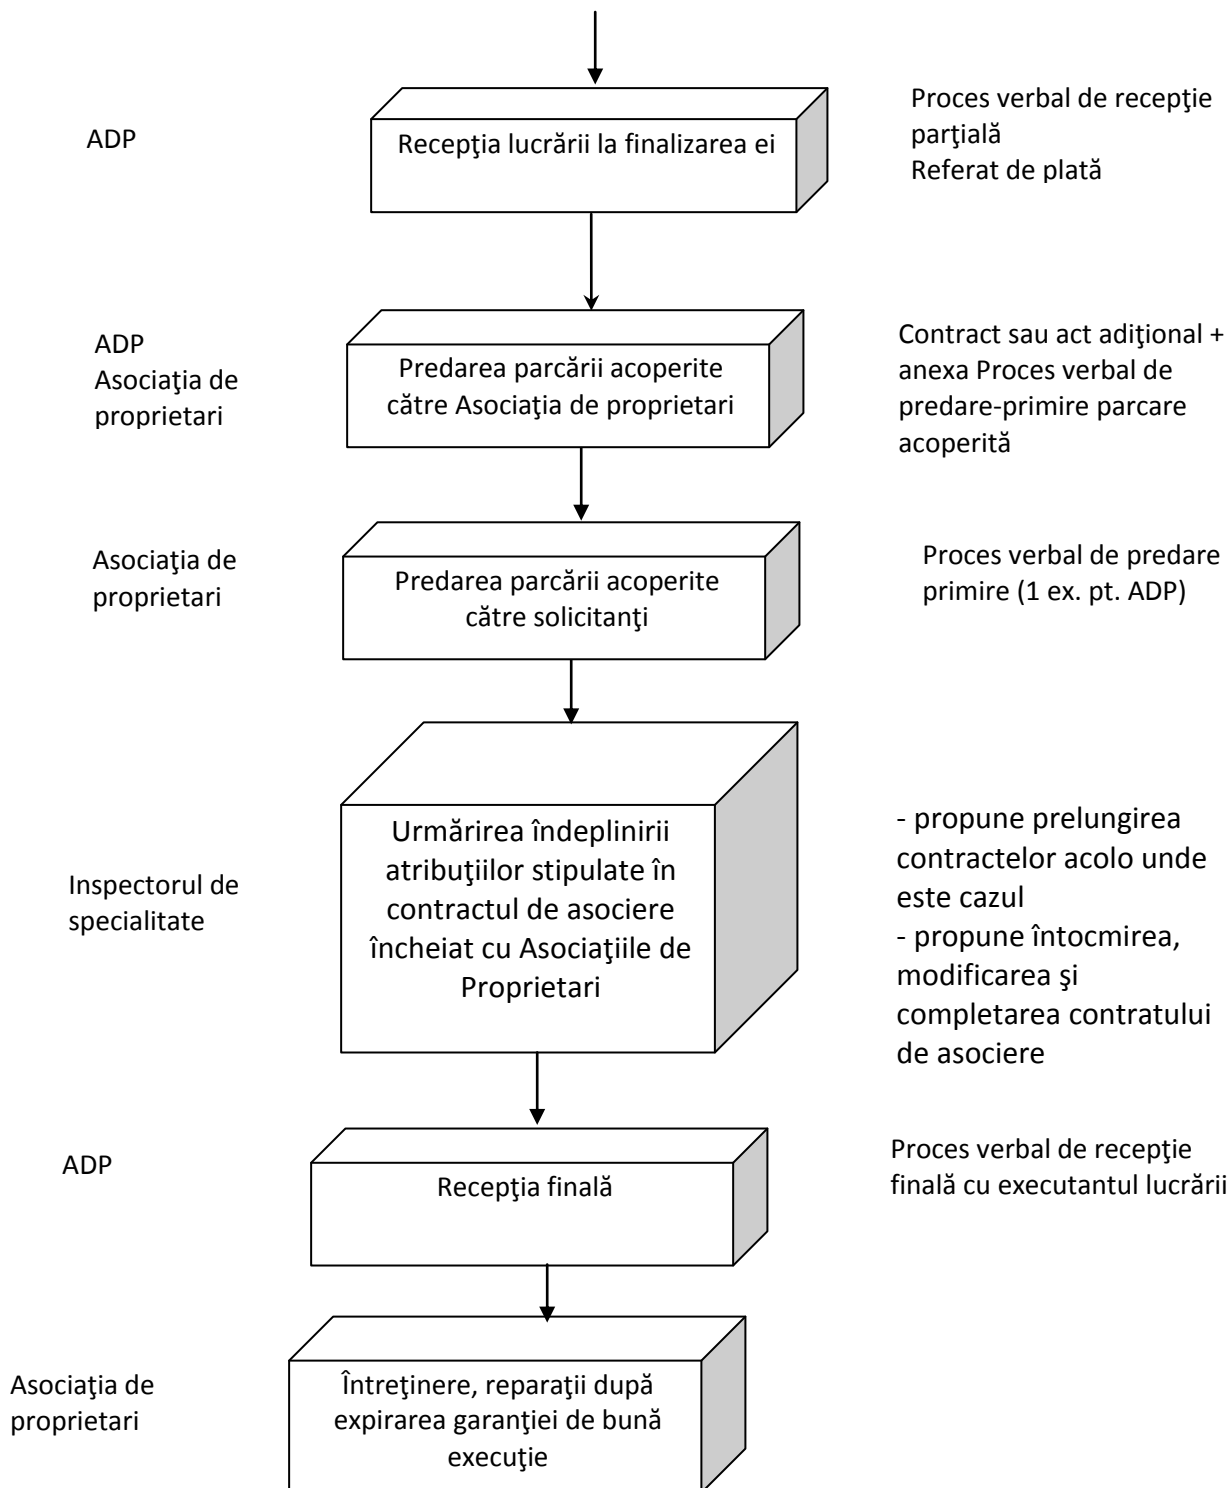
ADP

Recepţia lucrării la finalizarea ei

Proces verbal de recepţie parţială
Referat de plată

ADP
Asociaţia de proprietari

Predarea parcării acoperite către Asociaţia de proprietari

Contract sau act adiţional + anexa Proces verbal de predare-primire parcare acoperită

Asociaţia de proprietari

Predarea parcării acoperite către solicitanţi

Proces verbal de predare primire (1 ex. pt. ADP)

Inspectorul de specialitate

Urmărirea îndeplinirii atribuţiilor stipulate în contractul de asociere încheiat cu Asociaţiile de Proprietari

- propune prelungirea contractelor acolo unde este cazul
- propune întocmirea, modificarea şi completarea contratului de asociere

ADP

Recepţia finală

Proces verbal de recepţie finală cu executantul lucrării

Asociaţia de proprietari

Întreţinere, reparaţii după expirarea garanţiei de bună execuţie